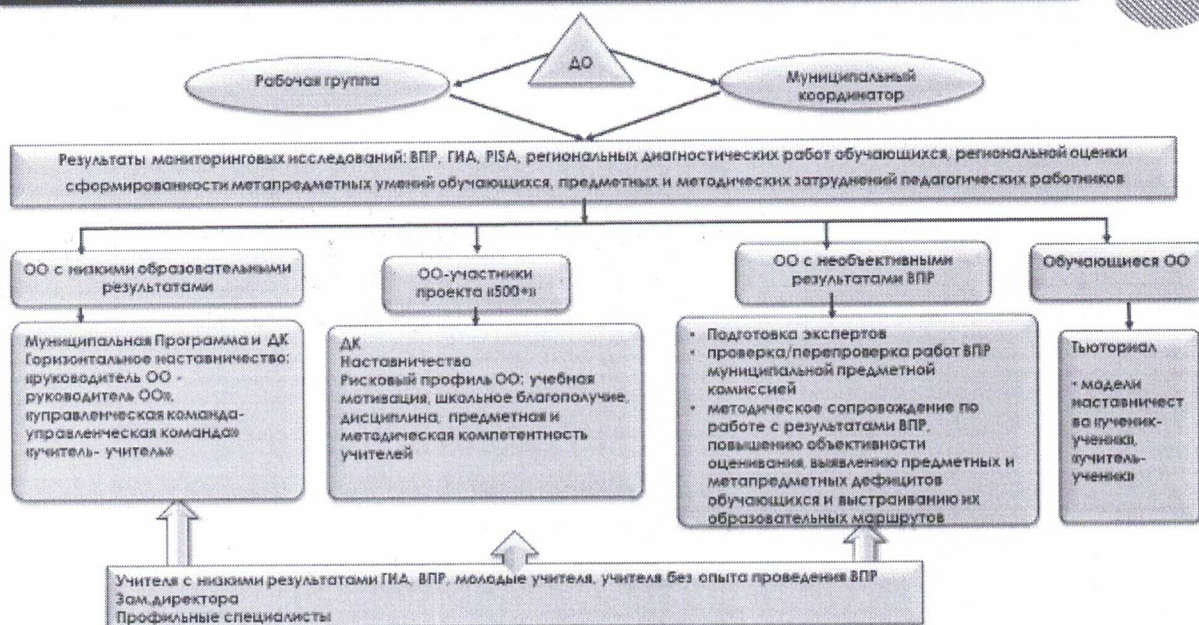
ДО

Рабочая группа

Муниципальный координатор

Результаты мониторинговых исследований: ВПР, ГИА, PISA, региональных диагностических работ обучающихся, региональной оценки сформированности метапредметных умений обучающихся, предметных и методических затруднений педагогических работников

ОО с низкими образовательными результатами

Муниципальная Программа и ДК Горизонтальное наставничество: «руководитель ОО - руководитель ОО», «управленческая команда-управленческая команда» «учитель- учитель»

ОО-участники проекта «500+»

ДК
Наставничество
Рисковый профиль ОО: учебная мотивация, школьное благополучие, дисциплина, предметная и методическая компетентность учителей

ОО с необъективными результатами ВПР

• Подготовка экспертов
• проверка/перепроверка работ ВПР муниципальной предметной комиссией
• методическое сопровождение по работе с результатами ВПР, повышению объективности оценивания, выявлению предметных и метапредметных дефицитов обучающихся и выстраиванию их образовательных маршрутов

Обучающиеся ОО

Тьюториал

• модели наставничества «ученик-ученик», «учитель-ученик»

Учителя с низкими результатами ГИА, ВПР, молодые учителя, учителя без опыта проведения ВПР
Зам.директора
Профильные специалисты